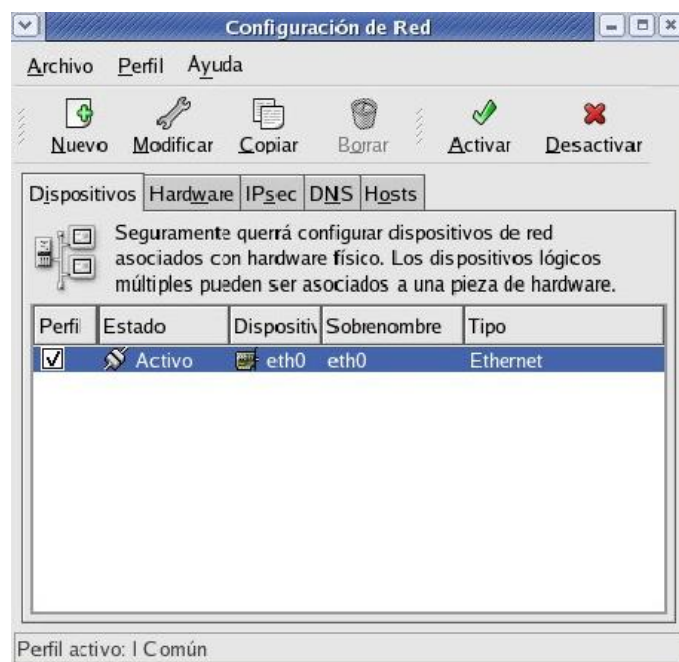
Configuración de Red

Archivo Perfil Ayuda

Nuevo Modificar Copiar Borrar Activar Desactivar

Dispositivos Hardware IPsec DNS Hosts

Seguramente querrá configurar dispositivos de red asociados con hardware físico. Los dispositivos lógicos múltiples pueden ser asociados a una pieza de hardware.

| Perfi | Estado | Dispositiv | Sobrenombre | Tipo |
|---|---|---|---|---|
| ☑ | Activo | eth0 | eth0 | Ethernet |

Perfil activo: l Común